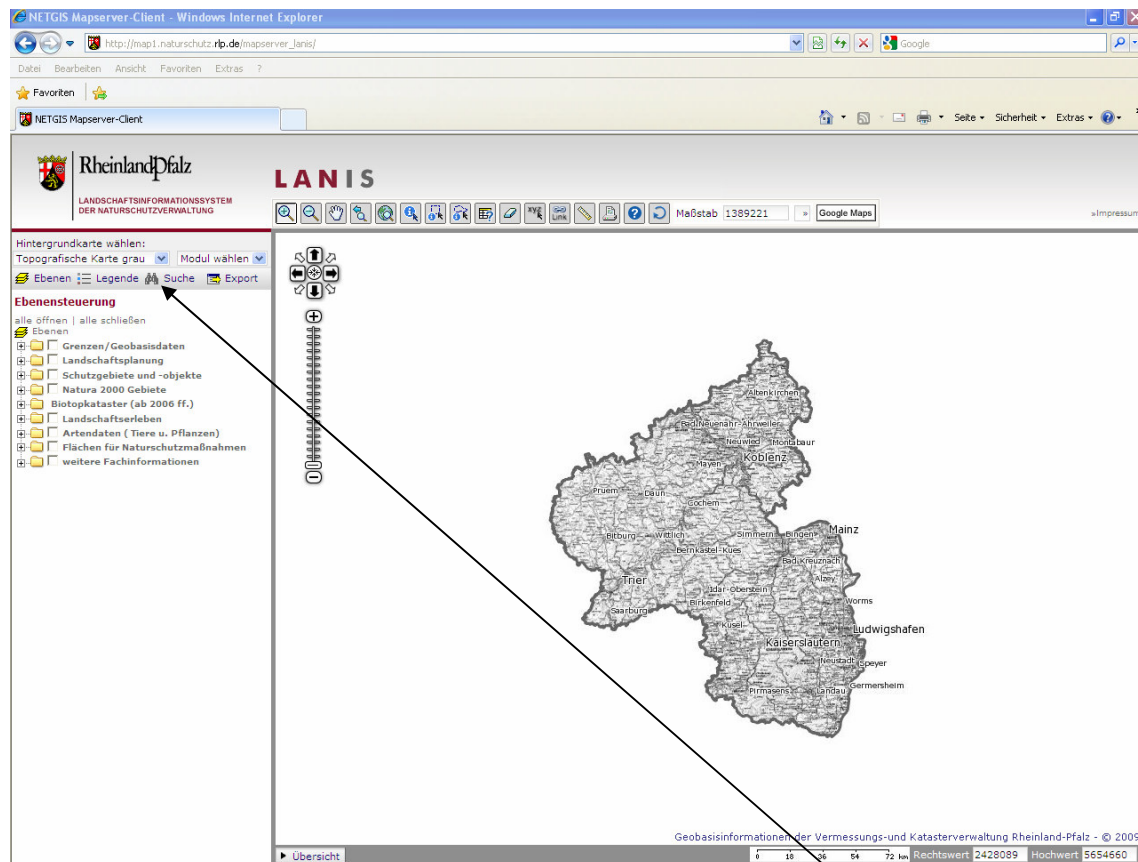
NETGIS Mapserver-Client - Windows Internet Explorer

http://map1.naturschutz.rlp.de/mapserver_lanis/

Google

Datei Bearbeiten Ansicht Favoriten Extras ?

Favoriten

NETGIS Mapserver-Client

Seite Sicherheit Extras

Rheinland-Pfalz

LANDSCHAFTSINFORMATIONSSYSTEM DER NATURSCHUTZVERWALTUNG

LANIS

Maßstab 1389221 » Google Maps

»Impressum

Hintergrundkarte wählen:

Topografische Karte grau

Modul wählen

Ebenen Legende Suche Export

Ebenensteuerung

alle öffnen | alle schließen

Ebenen

Grenzen/Geobasisdaten

Landschaftsplanung

Schutzgebiete und -objekte

Natura 2000 Gebiete

Biotopkataster (ab 2006 ff.)

Landschaftserleben

Artendaten ( Tiere u. Pflanzen)

Flächen für Naturschutzmaßnahmen

weitere Fachinformationen

Altenkirchen

Bad Neuenahr-Ahrweiler

Neuwied

Montabaur

Mayen

Koblenz

Prüm

Daun

Cochem

Mainz

Bitburg

Wittlich

Simmern

Bingen

Bernkastel-Kues

Bad Kreuznach

Alzey

Trier

Idar-Oberstein

Birkenfeld

Worms

Saarburg

Kusel

Kaiserslautern

Ludwigshafen

Neustadt

Speyer

Pirmasens

Landau

Germersheim

Geobasisinformationen der Vermessungs-und Katasterverwaltung Rheinland-Pfalz - © 2009

Übersicht

0 18 36 54 72 km

Rechtswert 2428089

Hochwert 5654660